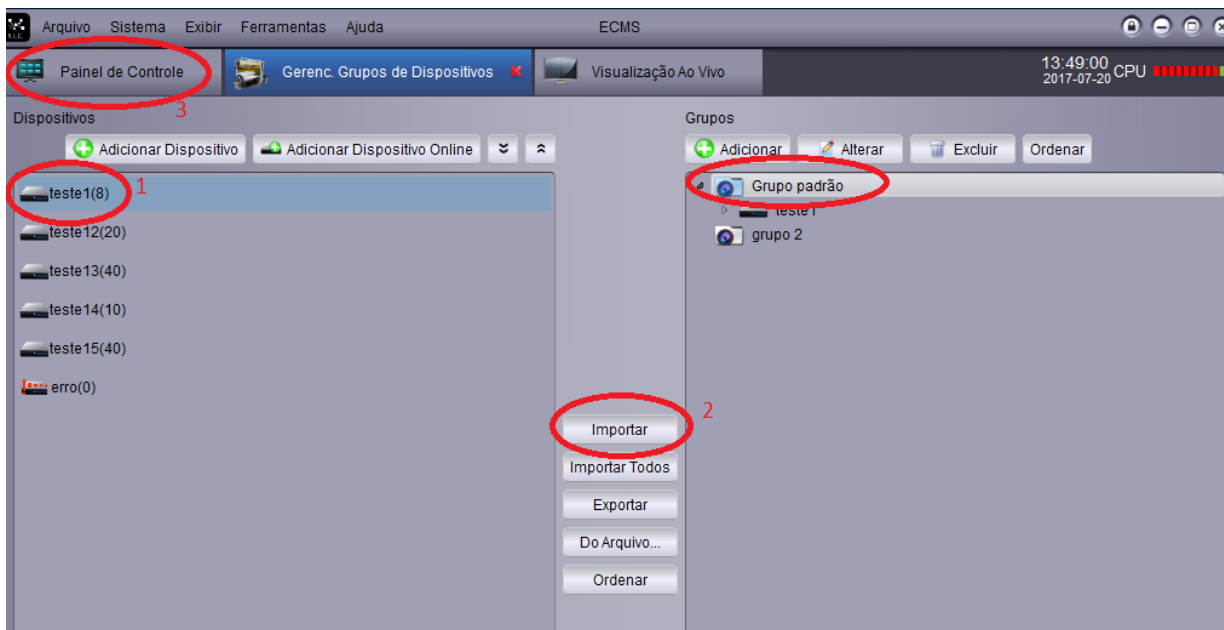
Arquivo Sistema Exibir Ferramentas Ajuda

ECMS

Painel de Controle

3

Gerenc. Grupos de Dispositivos

Visualização Ao Vivo

13:49:00
2017-07-20 CPU

Dispositivos

Adicionar Dispositivo

Adicionar Dispositivo Online

teste1(8)

1

teste12(20)

teste13(40)

teste14(10)

teste15(40)

erro(0)

Grupos

Adicionar

Alterar

Excluir

Ordenar

Grupo padrão

teste1

grupo 2

2

Importar

Importar Todos

Exportar

Do Arquivo...

Ordenar